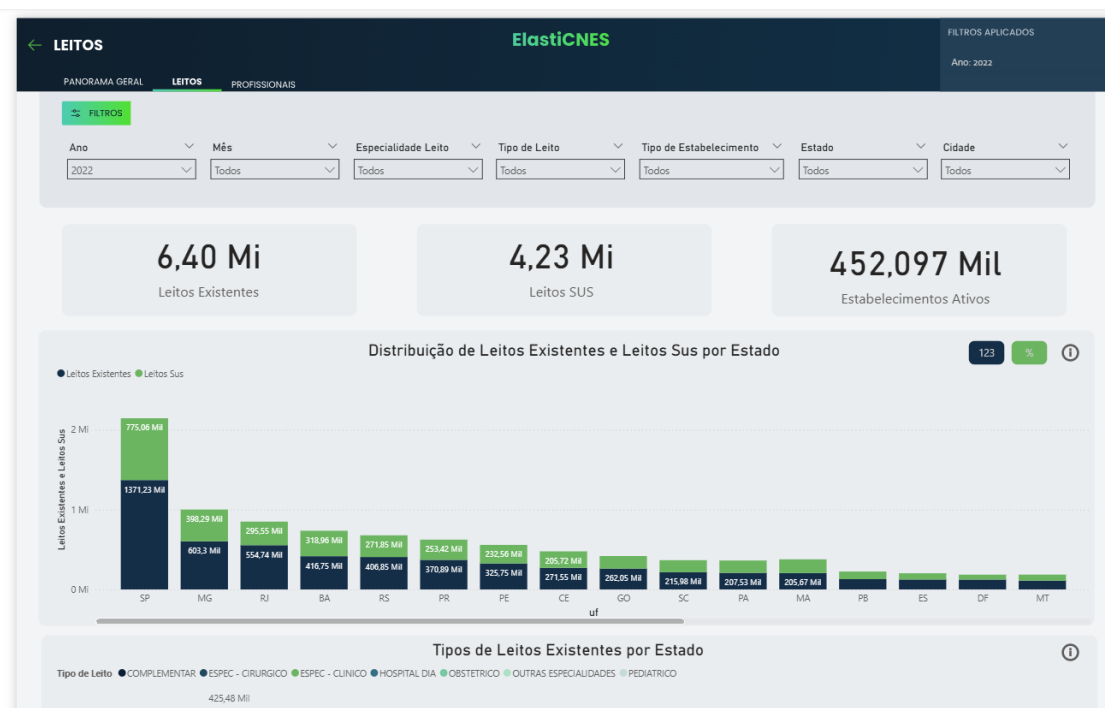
← LEITOS

ElastiCNES

FILTROS APLICADOS

Ano: 2022

PANORAMA GERAL LEITOS PROFISSIONAIS

FILTROS

| Ano | Mês | Especialidade Leito | Tipo de Leito | Tipo de Estabelecimento | Estado | Cidade |
|---|---|---|---|---|---|---|
| 2022 | Todos | Todos | Todos | Todos | Todos | Todos |

6,40 Mi
Leitos Existentes

4,23 Mi
Leitos SUS

452,097 Mil
Estabelecimentos Ativos

Distribuição de Leitos Existentes e Leitos Sus por Estado

123 %

● Leitos Existentes ● Leitos Sus

Leitos Existentes e Leitos Sus

2 Mi
1 Mi
0 Mi

775,06 Mil
1371,23 Mil
398,29 Mil
603,3 Mil
295,55 Mil
554,74 Mil
318,96 Mil
416,75 Mil
271,85 Mil
406,85 Mil
253,42 Mil
370,89 Mil
232,56 Mil
325,75 Mil
205,72 Mil
271,55 Mil
262,05 Mil
215,98 Mil
207,53 Mil
205,67 Mil

SP MG RJ BA RS PR PE CE GO SC PA MA PB ES DF MT

uf

Tipos de Leitos Existentes por Estado

Tipo de Leito ● COMPLEMENTAR ● ESPEC - CIRURGICO ● ESPEC - CLINICO ● HOSPITAL DIA ● OBSTETRICO ● OUTRAS ESPECIALIDADES ● PEDIATRICO

425,48 Mil